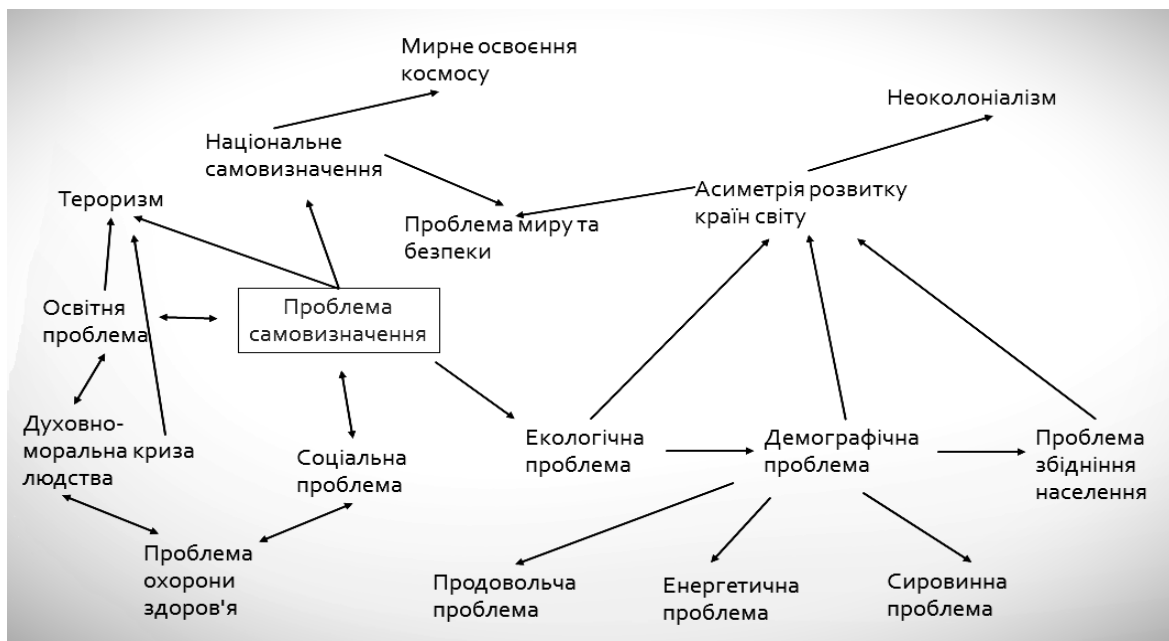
Мирне освоєння космосу

Неоколоніалізм

Національне самовизначення

Тероризм

Асиметрія розвитку країн світу

Проблема миру та безпеки

Освітня проблема

Проблема самовизначення

Духовно-моральна криза людства

Соціальна проблема

Екологічна проблема

Демографічна проблема

Проблема збідніння населення

Проблема охорони здоров'я

Продовольча проблема

Енергетична проблема

Сировинна проблема